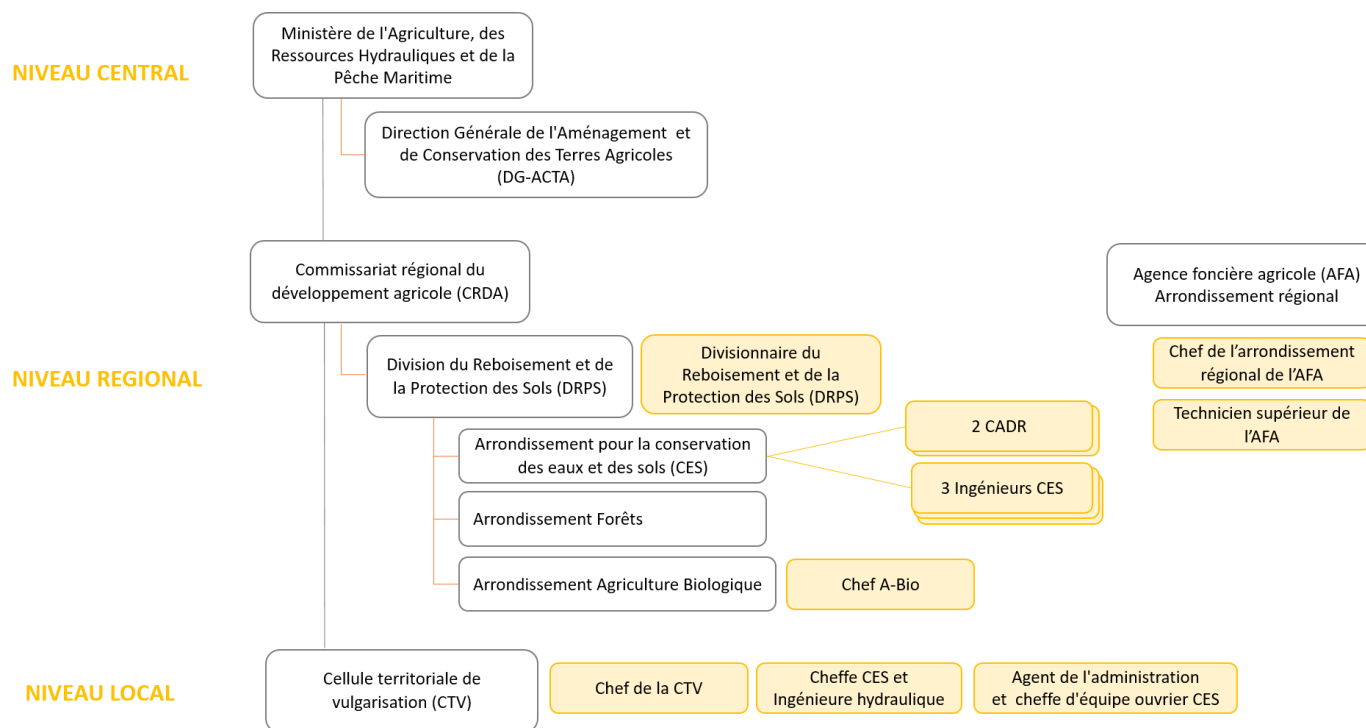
NIVEAU CENTRAL

Ministère de l'Agriculture, des Ressources Hydrauliques et de la Pêche Maritime

Direction Générale de l'Aménagement et de Conservation des Terres Agricoles (DG-ACTA)

NIVEAU REGIONAL

Commissariat régional du développement agricole (CRDA)

Agence foncière agricole (AFA) Arrondissement régional

Chef de l'arrondissement régional de l'AFA

Technicien supérieur de l'AFA

Division du Reboisement et de la Protection des Sols (DRPS)

Divisionnaire du Reboisement et de la Protection des Sols (DRPS)

Arrondissement pour la conservation des eaux et des sols (CES)

2 CADR

3 Ingénieurs CES

Arrondissement Forêts

Arrondissement Agriculture Biologique

Chef A-Bio

NIVEAU LOCAL

Cellule territoriale de vulgarisation (CTV)

Chef de la CTV

Cheffe CES et Ingénieure hydraulique

Agent de l'administration et cheffe d'équipe ouvrier CES